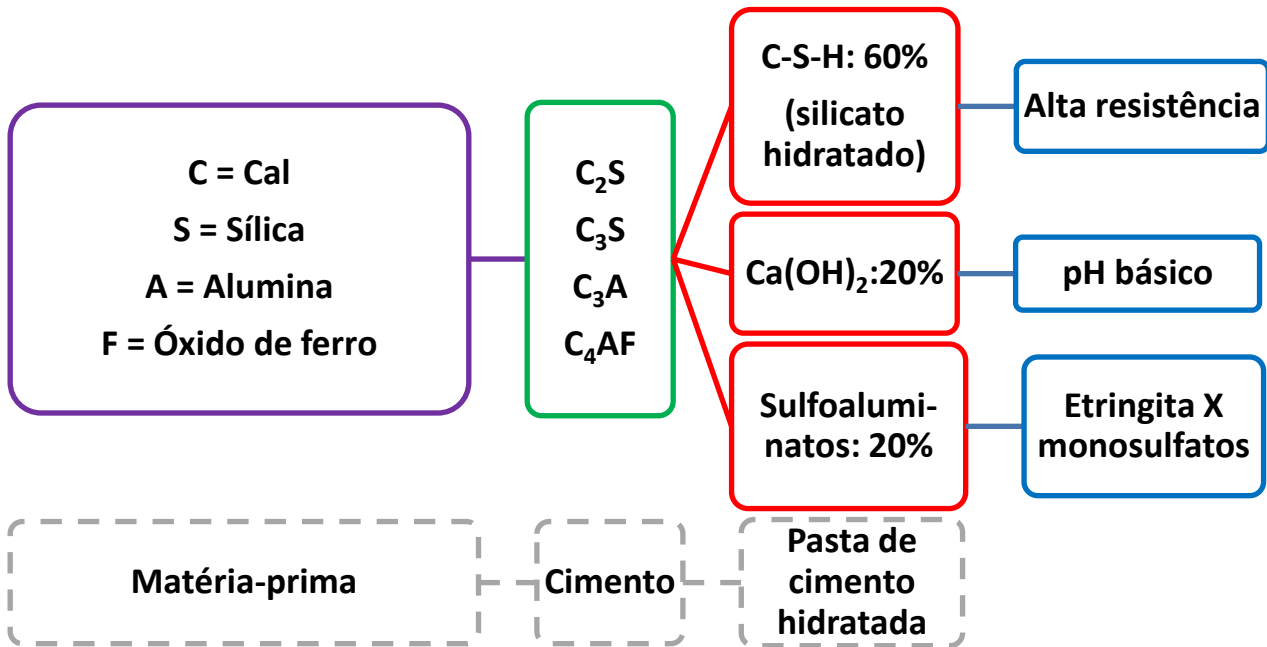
C = Cal
S = Sílica
A = Alumina
F = Óxido de ferro

$C_2S$
$C_3S$
$C_3A$
$C_4AF$

C-S-H: 60%
(silicato hidratado)

Alta resistência

$Ca(OH)_2$:20%

pH básico

Sulfoaluminatos: 20%

Etringita X monosulfatos

Matéria-prima

Cimento

Pasta de cimento hidratada